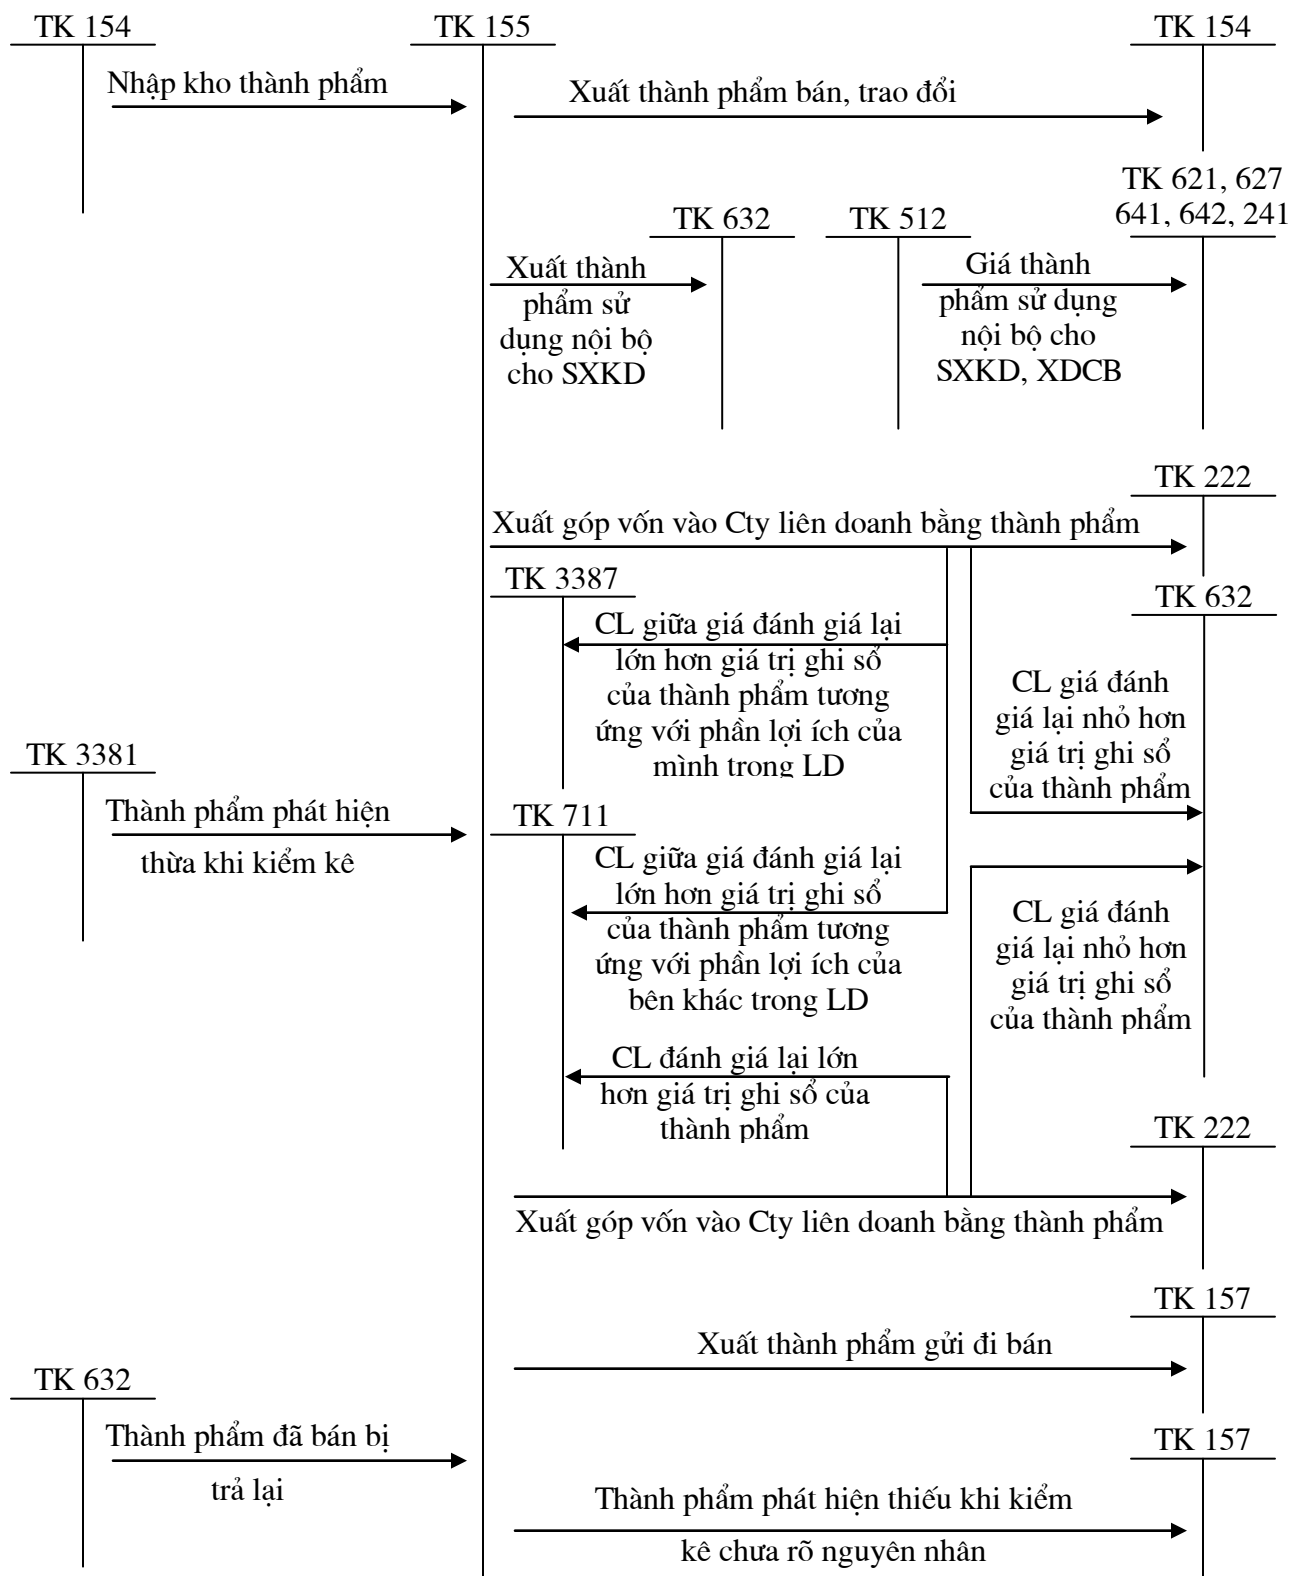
TK 154

TK 155

TK 154

Nhập kho thành phẩm

Xuất thành phẩm bán, trao đổi

TK 621, 627
641, 642, 241

TK 632

TK 512

Xuất thành phẩm sử dụng nội bộ cho SXKD

Giá thành phẩm sử dụng nội bộ cho SXKD, XDCB

TK 222

Xuất góp vốn vào Cty liên doanh bằng thành phẩm

TK 3387

TK 632

CL giữa giá đánh giá lại lớn hơn giá trị ghi sổ của thành phẩm tương ứng với phần lợi ích của mình trong LD

CL giá đánh giá lại nhỏ hơn giá trị ghi sổ của thành phẩm

TK 3381

Thành phẩm phát hiện thừa khi kiểm kê

TK 711

CL giữa giá đánh giá lại lớn hơn giá trị ghi sổ của thành phẩm tương ứng với phần lợi ích của bên khác trong LD

CL giá đánh giá lại nhỏ hơn giá trị ghi sổ của thành phẩm

CL đánh giá lại lớn hơn giá trị ghi sổ của thành phẩm

TK 222

Xuất góp vốn vào Cty liên doanh bằng thành phẩm

TK 157

Xuất thành phẩm gửi đi bán

TK 632

Thành phẩm đã bán bị trả lại

TK 157

Thành phẩm phát hiện thiếu khi kiểm kê chưa rõ nguyên nhân